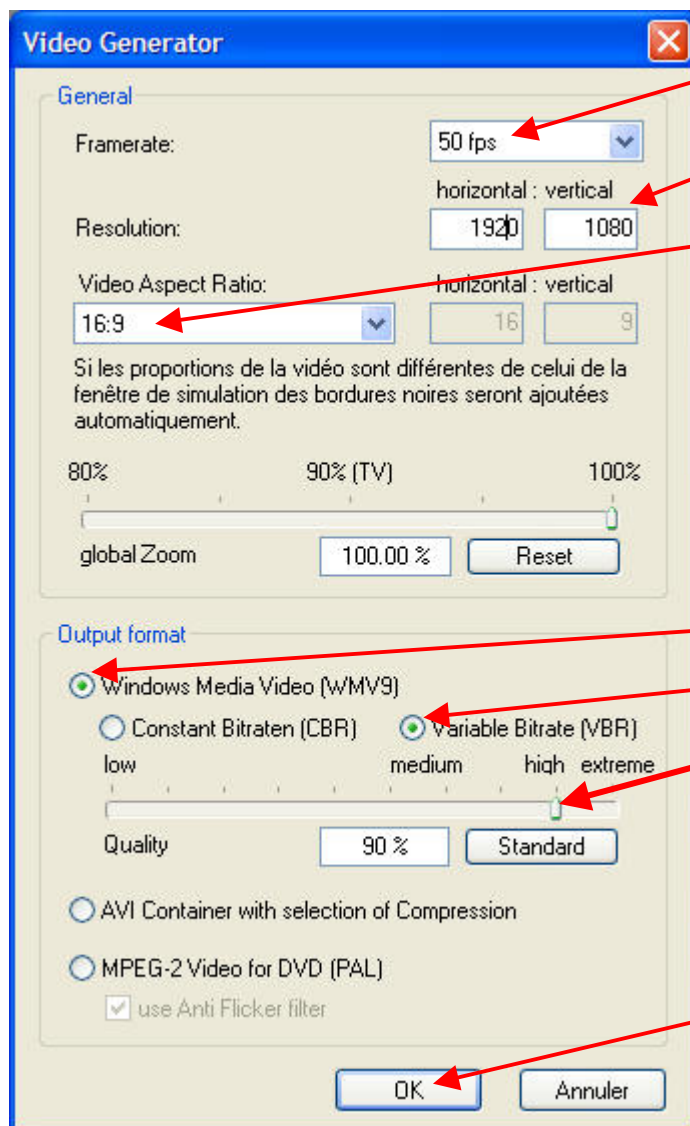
Video Generator

General

Framerate: 50 fps

horizontal : vertical

Resolution: 1920 1080

Video Aspect Ratio: horizontal : vertical

16:9 16 9

Si les proportions de la vidéo sont différentes de celui de la fenêtre de simulation des bordures noires seront ajoutées automatiquement.

80% 90% (TV) 100%

global Zoom 100.00 % Reset

Output format

Windows Media Video (WMV9)

Constant Bitraten (CBR) Variable Bitrate (VBR)

low medium high extreme

Quality 90 % Standard

AVI Container with selection of Compression

MPEG-2 Video for DVD (PAL)

use Anti Flicker filter

OK Annuler